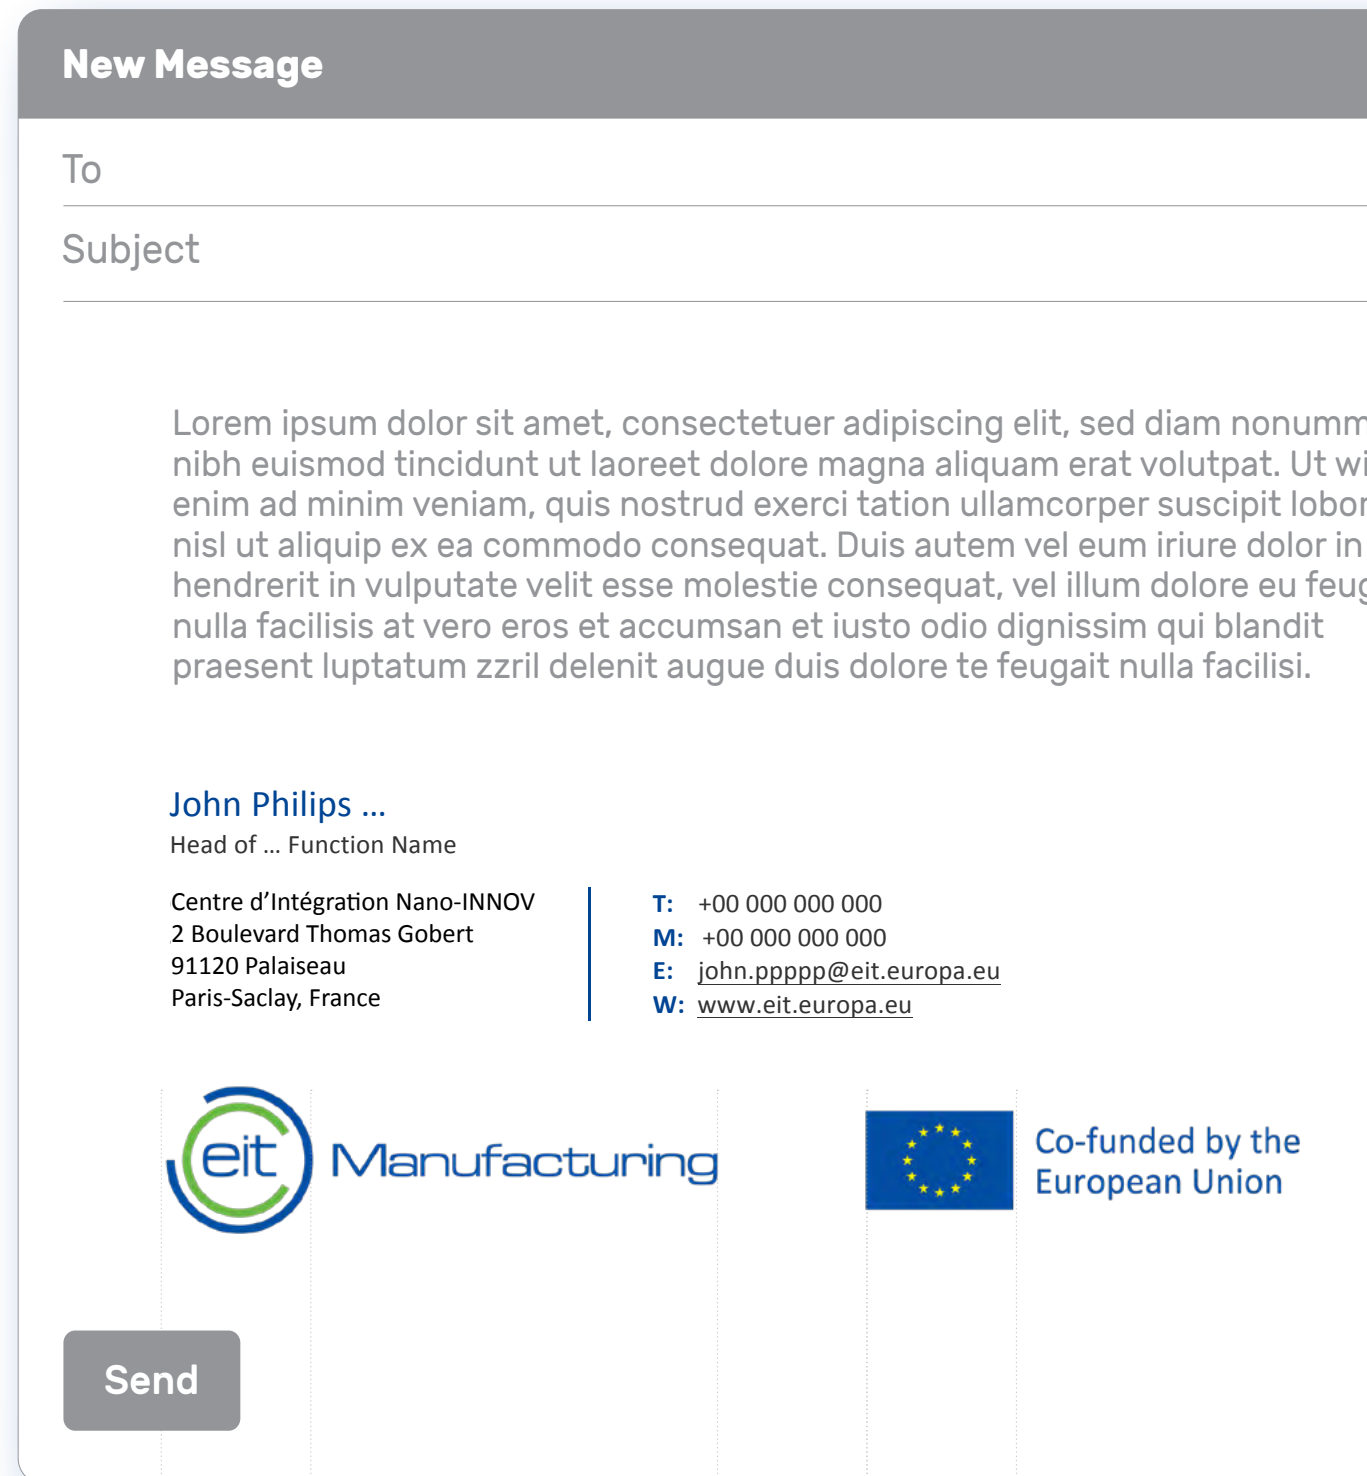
New Message

To

Subject

Lorem ipsum dolor sit amet, consectetuer adipiscing elit, sed diam nonumm nibh euismod tincidunt ut laoreet dolore magna aliquam erat volutpat. Ut wi enim ad minim veniam, quis nostrud exerci tation ullamcorper suscipit lobor nisl ut aliquip ex ea commodo consequat. Duis autem vel eum iriure dolor in hendrerit in vulputate velit esse molestie consequat, vel illum dolore eu feug nulla facilisis at vero eros et accumsan et iusto odio dignissim qui blandit praesent luptatum zzril delenit augue duis dolore te feugait nulla facilisi.

John Philips ...
Head of ... Function Name

Centre d’Intégration Nano-INNOV
2 Boulevard Thomas Gobert
91120 Palaiseau
Paris-Saclay, France

T: +00 000 000 000
M: +00 000 000 000
E: john.ppppp@eit.europa.eu
W: www.eit.europa.eu

eit Manufacturing

Co-funded by the European Union

Send